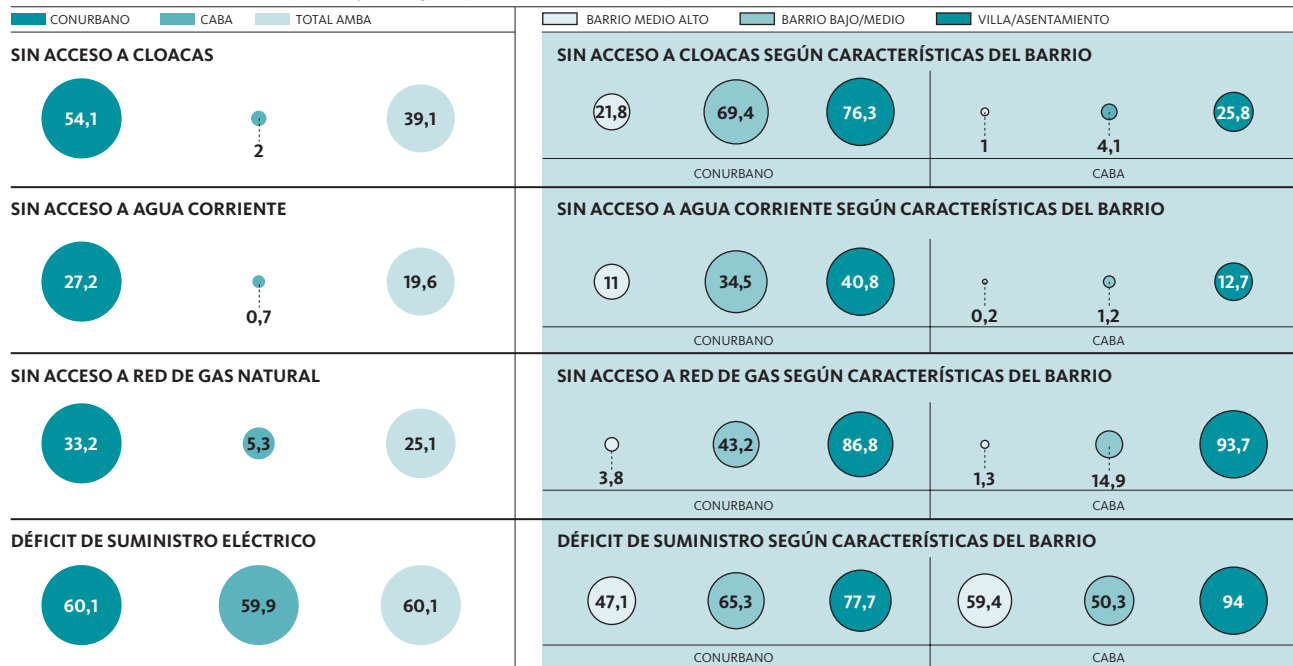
CONURBANO CABA TOTAL AMBA

SIN ACCESO A CLOACAS

54,1 2 39,1

SIN ACCESO A AGUA CORRIENTE

27,2 0,7 19,6

SIN ACCESO A RED DE GAS NATURAL

33,2 5,3 25,1

DÉFICIT DE SUMINISTRO ELÉCTRICO

60,1 59,9 60,1

BARRIO MEDIO ALTO BARRIO BAJO/MEDIO VILLA/ASENTAMIENTO

SIN ACCESO A CLOACAS SEGÚN CARACTERÍSTICAS DEL BARRIO

21,8 69,4 76,3 1 4,1 25,8

CONURBANO CABA

SIN ACCESO A AGUA CORRIENTE SEGÚN CARACTERÍSTICAS DEL BARRIO

11 34,5 40,8 0,2 1,2 12,7

CONURBANO CABA

SIN ACCESO A RED DE GAS SEGÚN CARACTERÍSTICAS DEL BARRIO

3,8 43,2 86,8 1,3 14,9 93,7

CONURBANO CABA

DÉFICIT DE SUMINISTRO SEGÚN CARACTERÍSTICAS DEL BARRIO

47,1 65,3 77,7 59,4 50,3 94

CONURBANO CABA